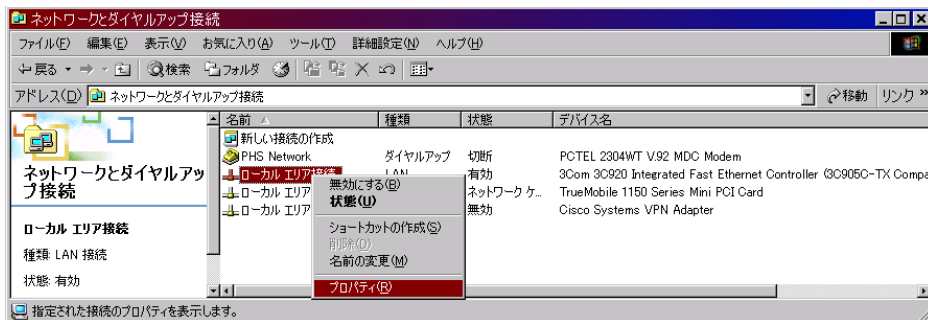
ネットワークとダイヤルアップ接続

ファイル(F) 編集(E) 表示(V) お気に入り(A) ツール(T) 詳細設定(N) ヘルプ(H)

戻る 検索 フォルダ

アドレス(D) ネットワークとダイヤルアップ接続

移動 リンク

ネットワークとダイヤルアップ接続

ローカル エリア接続

種類: LAN 接続

状態: 有効

| 名前 | 種類 | 状態 | デバイス名 |
|---|---|---|---|
| 新しい接続の作成 | | | |
| PHS Network | ダイヤルアップ | 切断 | PCTEL 2304WT V.92 MDC Modem |
| ローカル エリア接続 | LAN | 有効 | 3Com 3C920 Integrated Fast Ethernet Controller (3C905C-TX Compa |
| ローカル エリア | | ネットワーク ケ... | TrueMobile 1150 Series Mini PCI Card |
| ローカル エリア | | 無効 | Cisco Systems VPN Adapter |

無効にする(B)
状態(U)
ショートカットの作成(S)
削除(D)
名前の変更(M)
プロパティ(R)

指定された接続のプロパティを表示します。